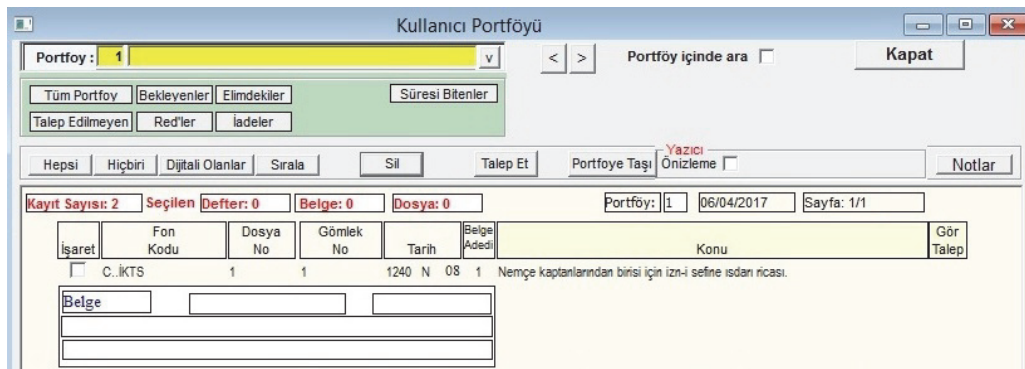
Kullanıcı Portföyü

Portfoy : 1 v < > Portföy içinde ara Kapat

Tüm Portfoy Bekleyenler Elimdekiler Süresi Bitenler
Talep Edilmeyen Red'ler İadeler

Hepsi Hiçbiri Dijitali Olanlar Sırala Sil Talep Et Portfoye Taşı Yazıcı Önizleme Notlar

Kayıt Sayısı: 2 Seçilen Defter: 0 Belge: 0 Dosya: 0 Portföy: 1 06/04/2017 Sayfa: 1/1

| İşaret | Fon Kodu | Dosya No | Gömlek No | Tarih | Belge Adedi | Konu | Gör Talep |
|---|---|---|---|---|---|---|---|
| | C..İKTS | 1 | 1 | 1240 N 08 | 1 | Nemçe kaptanlarından birisi için izn-i sefine ısdarı ricası. | |

Belge